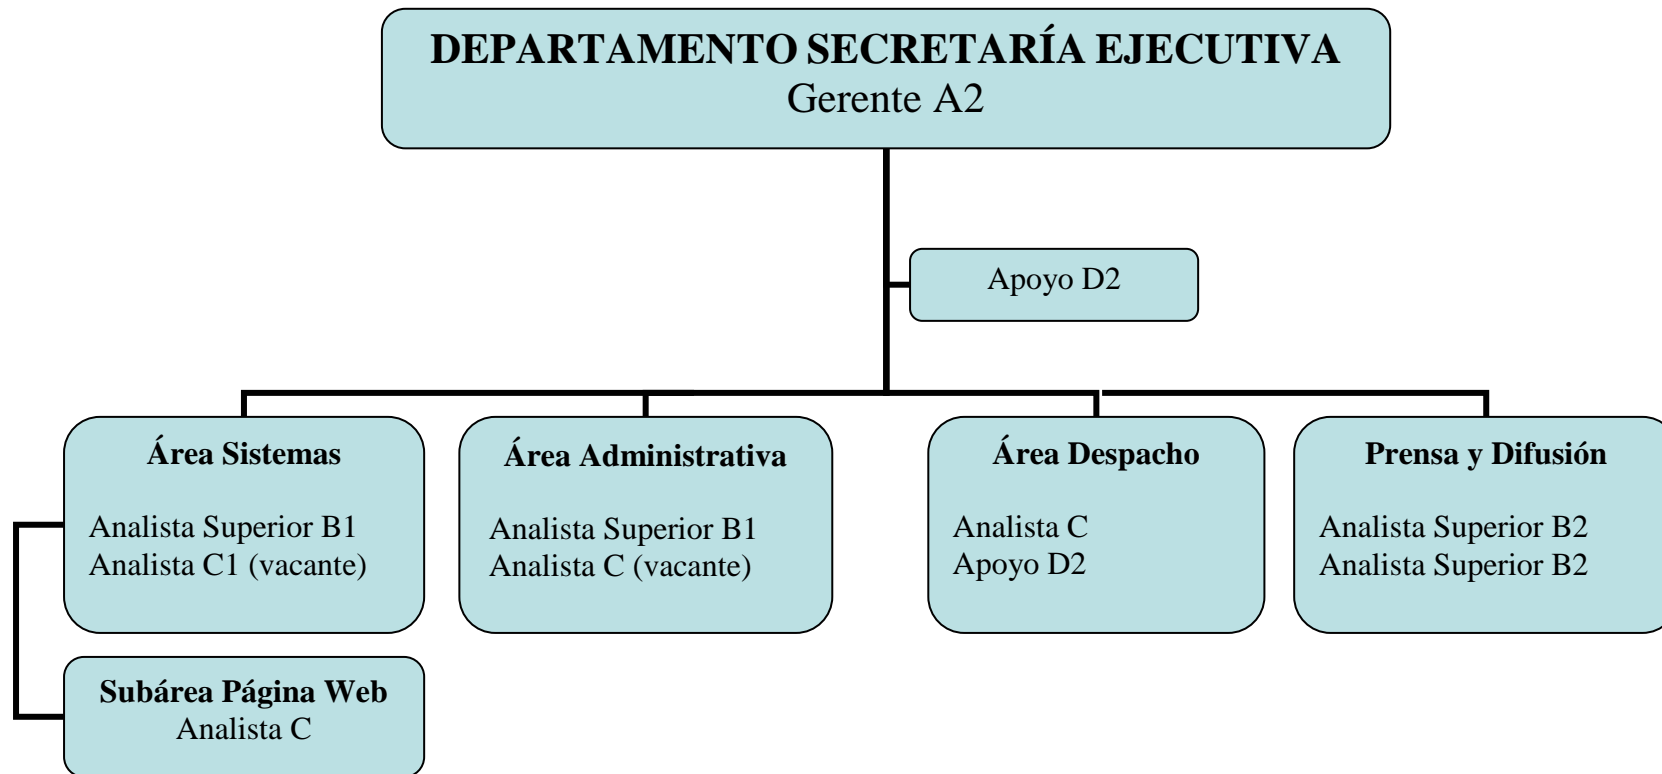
DEPARTAMENTO SECRETARÍA EJECUTIVA
Gerente A2

Apoyo D2

Área Sistemas

Analista Superior B1
Analista C1 (vacante)

Área Administrativa

Analista Superior B1
Analista C (vacante)

Área Despacho

Analista C
Apoyo D2

Prensa y Difusión

Analista Superior B2
Analista Superior B2

Subárea Página Web
Analista C